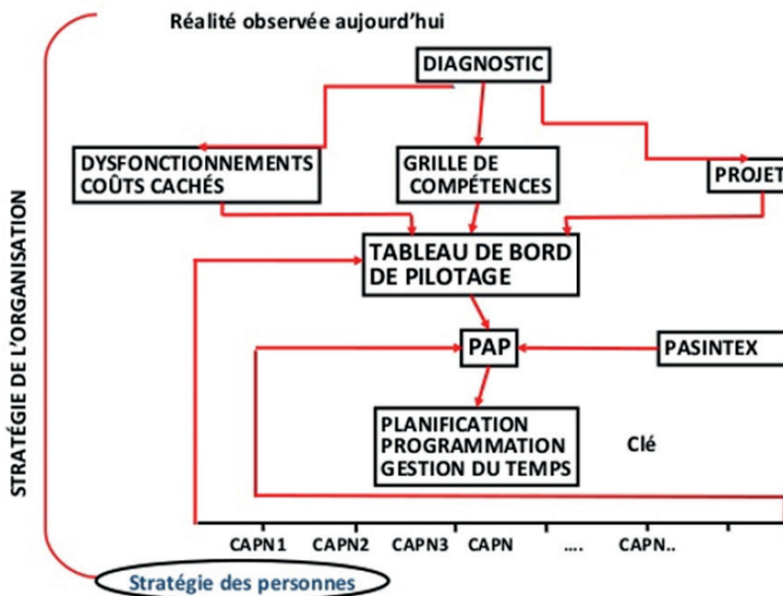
Réalité observée aujourd'hui

STRATÉGIE DE L'ORGANISATION

DIAGNOSTIC

DYSFONCTIONNEMENTS COÛTS CACHÉS

GRILLE DE COMPÉTENCES

PROJET

TABLEAU DE BORD DE PILOTAGE

PAP

PASINTEX

PLANIFICATION PROGRAMMATION GESTION DU TEMPS

Clé

CAPN1 CAPN2 CAPN3 CAPN .... CAPN..

Stratégie des personnes